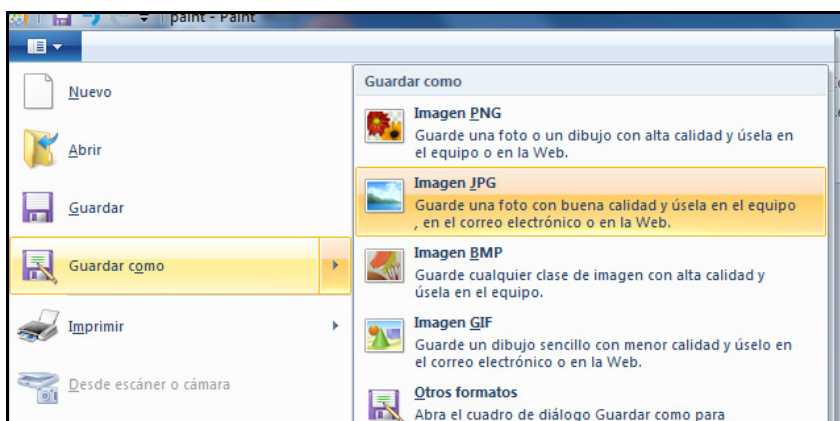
paint - Paint

Nuevo

Abrir

Guardar

Guardar como

Imprimir

Desde escáner o cámara

Guardar como

Imagen PNG
Guarde una foto o un dibujo con alta calidad y úsela en el equipo o en la Web.

Imagen JPG
Guarde una foto con buena calidad y úsela en el equipo , en el correo electrónico o en la Web.

Imagen BMP
Guarde cualquier clase de imagen con alta calidad y úsela en el equipo.

Imagen GIF
Guarde un dibujo sencillo con menor calidad y úselo en el correo electrónico o en la Web.

Otros formatos
Abra el cuadro de diálogo Guardar como para